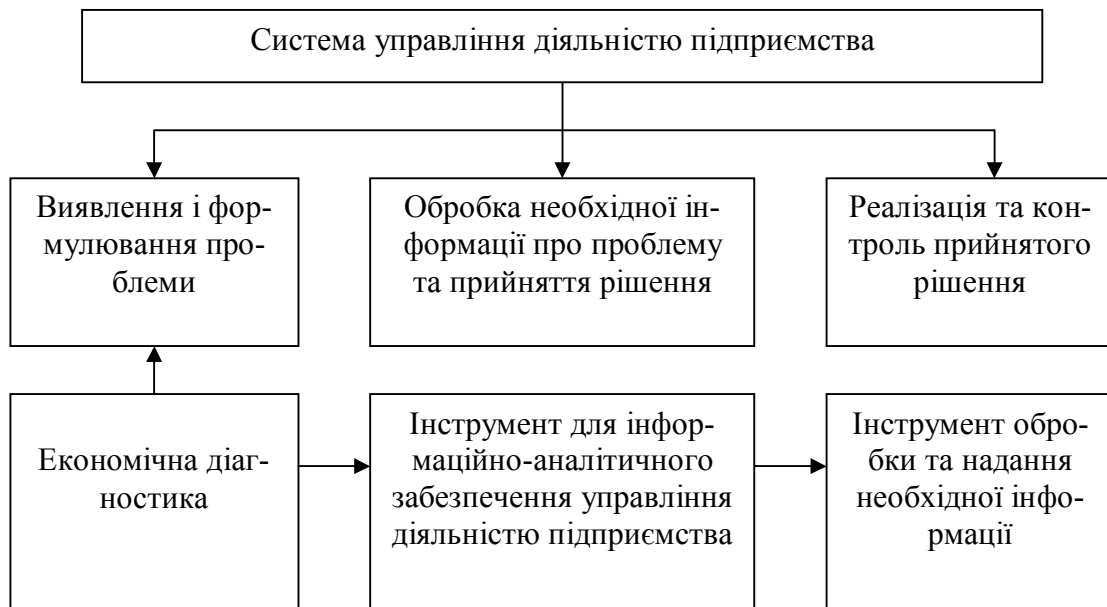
Система управління діяльністю підприємства

Виявлення і формулювання проблеми

Обробка необхідної інформації про проблему та прийняття рішення

Реалізація та контроль прийнятого рішення

Економічна діагностика

Інструмент для інформаційно-аналітичного забезпечення управління діяльністю підприємства

Інструмент обробки та надання необхідної інформації